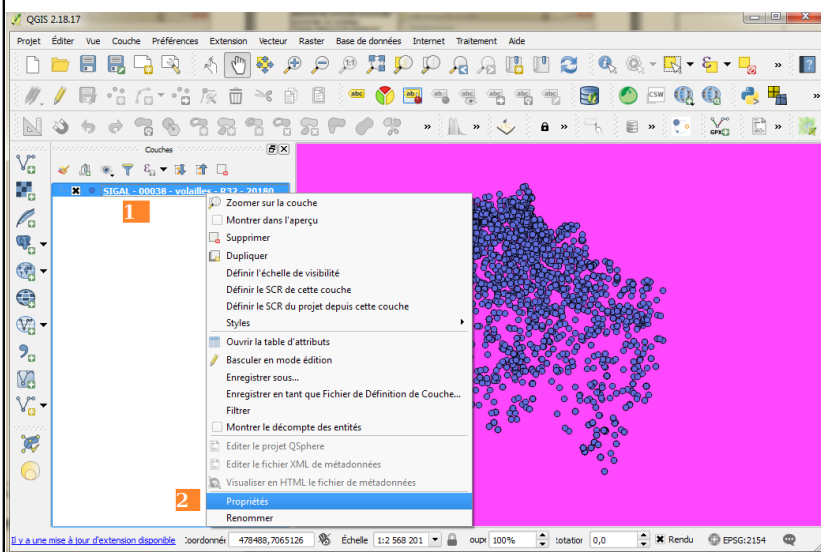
QGIS 2.18.17

Projet Éditer Vue Couche Préférences Extension Vecteur Raster Base de données Internet Traitement Aide

Couches

SIGAL - 00038 - volailles - 832 - 20180

1

Zoomer sur la couche
Montrer dans l'aperçu
Supprimer
Dupliquer
Définir l'échelle de visibilité
Définir le SCR de cette couche
Définir le SCR du projet depuis cette couche
Styles
Ouvrir la table d'attributs
Basculer en mode édition
Enregistrer sous...
Enregistrer en tant que Fichier de Définition de Couche...
Filtrer
Montrer le décompte des entités
Editer le projet QSphere
Editer le fichier XML de métadonnées
Visualiser en HTML le fichier de métadonnées
Propriétés
Renommer

2

Il y a une mise à jour d'extension disponible Coordonnée 478488,7065126 Échelle 1:2 568 201 Loupe 100% Rotation 0,0 Rendu EPSG:2154